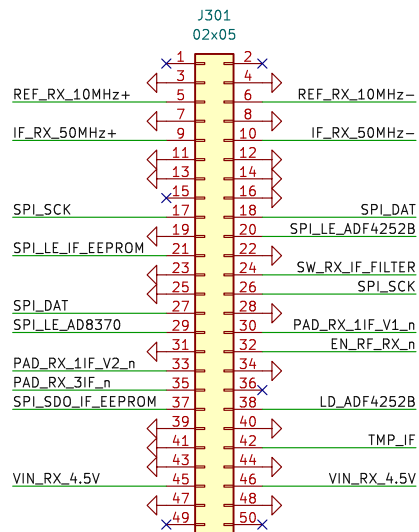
J301
02x05

1 2
3 4
REF_RX_10MHz+ 5 6 REF_RX_10MHz−
7 8
IF_RX_50MHz+ 9 10 IF_RX_50MHz−
11 12
13 14
15 16
SPI_SCK 17 18 SPI_DAT
19 20 SPI_LE_ADF4252B
SPI_LE_IF_EEPROM 21 22
23 24 SW_RX_IF_FILTER
25 26 SPI_SCK
SPI_DAT 27 28
SPI_LE_AD8370 29 30 PAD_RX_1IF_V1_n
31 32 EN_RF_RX_n
PAD_RX_1IF_V2_n 33 34
PAD_RX_3IF_n 35 36
SPI_SDO_IF_EEPROM 37 38 LD_ADF4252B
39 40
41 42 TMP_IF
43 44
VIN_RX_4.5V 45 46 VIN_RX_4.5V
47 48
49 50